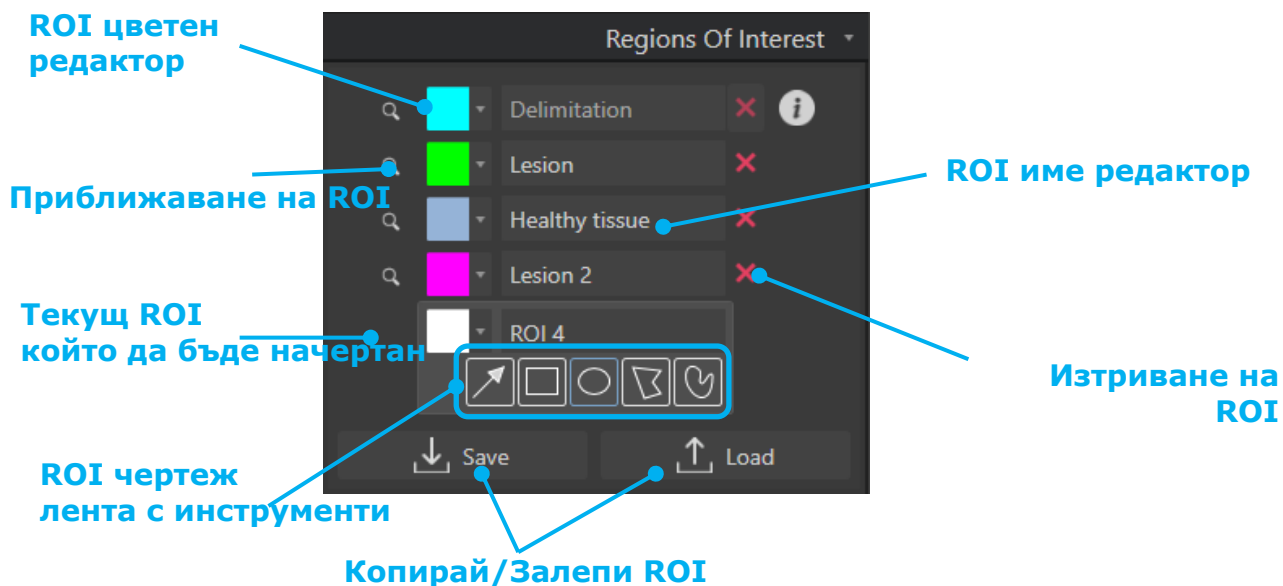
ROI цветен редактор

Regions Of Interest

Delimitation

Lesion

Healthy tissue

Lesion 2

ROI 4

Приближаване на ROI

ROI име редактор

Текущ ROI който да бъде начертан

Изтриване на ROI

ROI чертеж лента с инструменти

Save

Load

Копирай/Залепи ROI